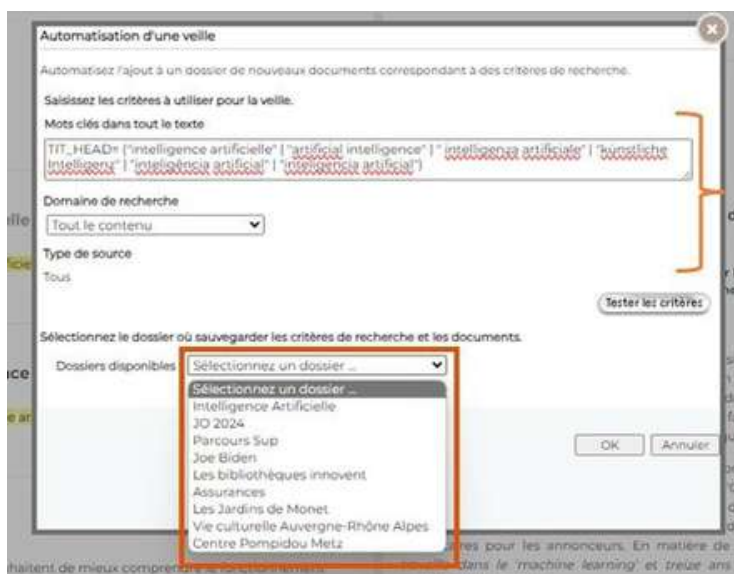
Automatisation d'une veille

Automatisez l'ajout à un dossier de nouveaux documents correspondant à des critères de recherche.

Saisissez les critères à utiliser pour la veille.

Mots clés dans tout le texte

TIT_HEAD= ("intelligence artificielle" | "artificial intelligence" | " intelligenza artificiale" | "künstliche Intelligenz" | "inteligência artificial" | "inteligencia artificial")

Domaine de recherche

Tout le contenu

Type de source

Tous

Tester les critères

Sélectionnez le dossier où sauvegarder les critères de recherche et les documents.

Dossiers disponibles Sélectionnez un dossier ...

Sélectionnez un dossier ...
Intelligence Artificielle
JO 2024
Parcours Sup
Joe Biden
Les bibliothèques innovent
Assurances
Les Jardins de Monet
Vie culturelle Auvergne-Rhône Alpes
Centre Pompidou Metz

OK Annuler

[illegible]res pour les annonceurs. En matière de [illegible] dans le 'machine learning' et treize ans

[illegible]haitent de mieux comprendre le fonctionnement